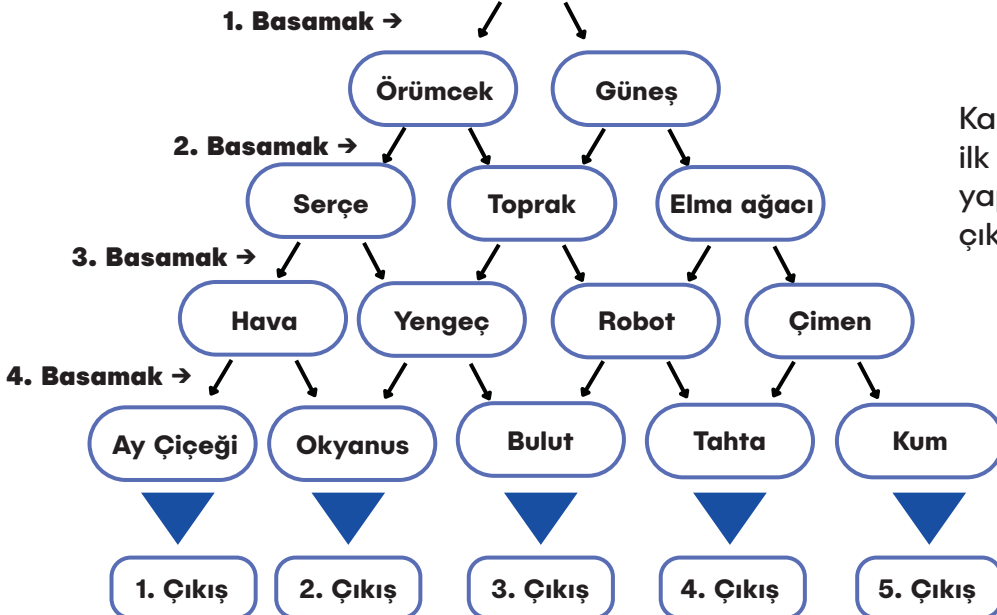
1. Basamak →

Örümcek Güneş

2. Basamak →

Serçe Toprak Elma ağacı

3. Basamak →

Hava Yengeç Robot Çimen

4. Basamak →

Ay Çiçeği Okyanus Bulut Tahta Kum

1. Çıkış 2. Çıkış 3. Çıkış 4. Çıkış 5. Çıkış

Ka
ilk
ya
çık